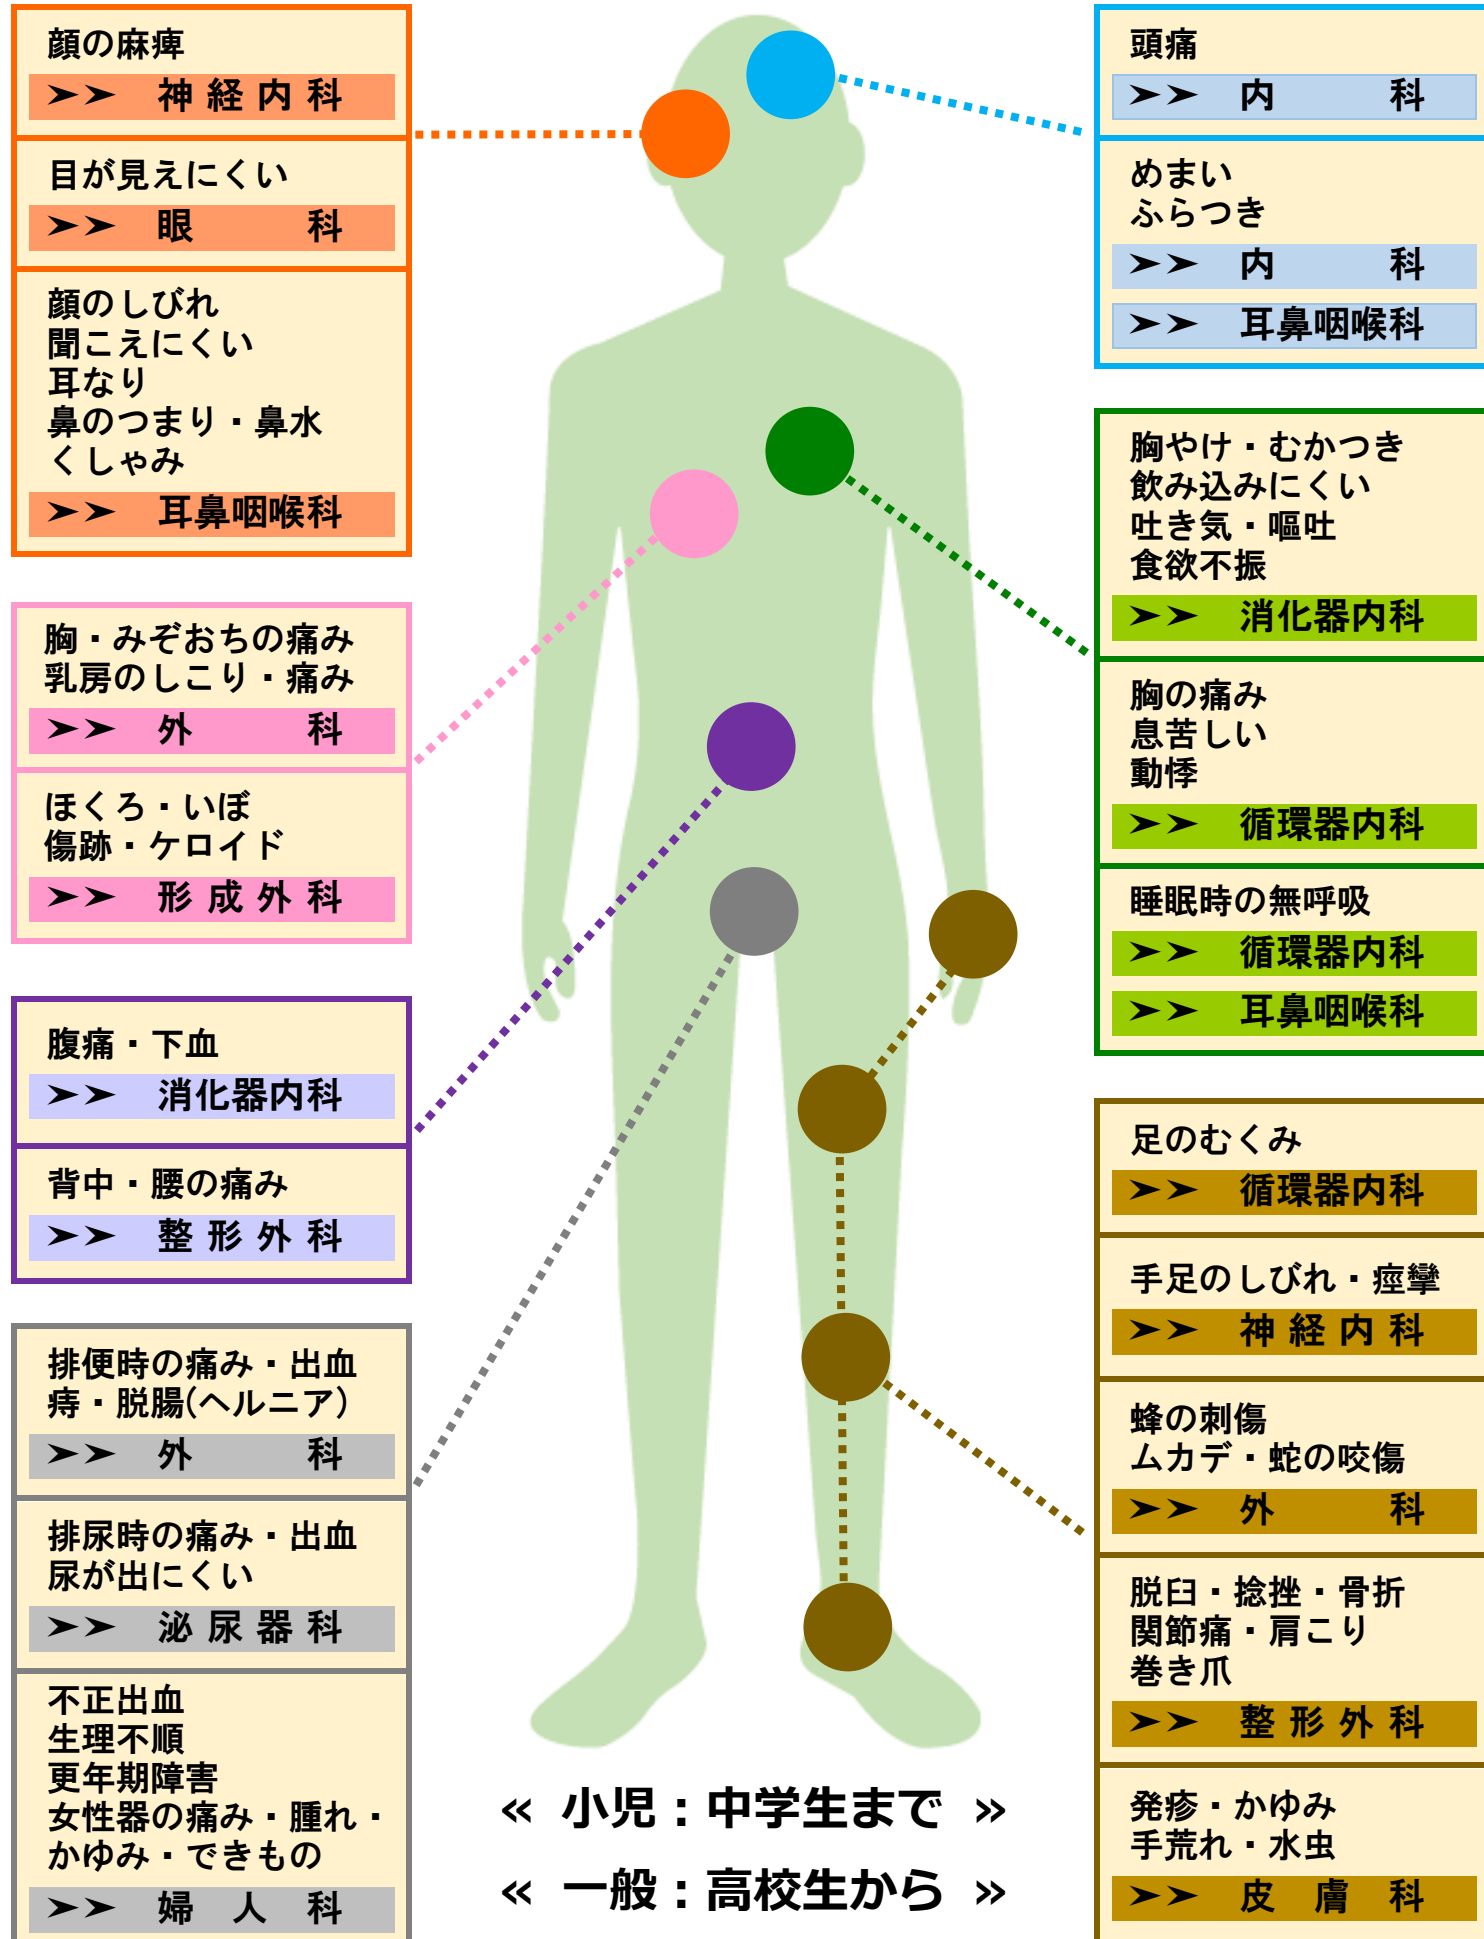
顔の麻痺
>> 神経内科

目が見えにくい
>> 眼 科

顔のしびれ
聞こえにくい
耳なり
鼻のつまり・鼻水
くしゃみ
>> 耳鼻咽喉科

胸・みぞおちの痛み
乳房のしこり・痛み
>> 外 科

ほくろ・いぼ
傷跡・ケロイド
>> 形成外科

腹痛・下血
>> 消化器内科

背中・腰の痛み
>> 整形外科

排便時の痛み・出血
痔・脱腸(ヘルニア)
>> 外 科

排尿時の痛み・出血
尿が出にくい
>> 泌尿器科

不正出血
生理不順
更年期障害
女性器の痛み・腫れ・かゆみ・できもの
>> 婦 人 科

頭痛
>> 内 科

めまい
ふらつき
>> 内 科
>> 耳鼻咽喉科

胸やけ・むかつき
飲み込みにくい
吐き気・嘔吐
食欲不振
>> 消化器内科

胸の痛み
息苦しい
動悸
>> 循環器内科

睡眠時の無呼吸
>> 循環器内科
>> 耳鼻咽喉科

足のむくみ
>> 循環器内科

手足のしびれ・痙攣
>> 神経内科

蜂の刺傷
ムカデ・蛇の咬傷
>> 外 科

脱臼・捻挫・骨折
関節痛・肩こり
巻き爪
>> 整形外科

発疹・かゆみ
手荒れ・水虫
>> 皮 膚 科

« 小児：中学生まで »
« 一般：高校生から »